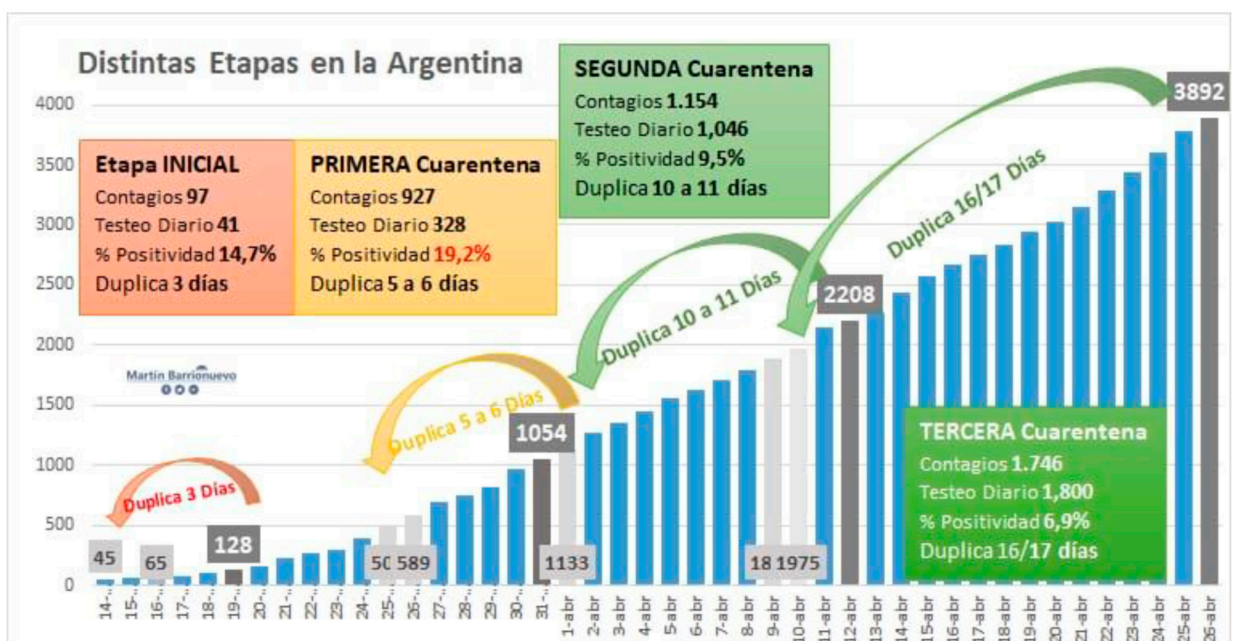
Distintas Etapas en la Argentina

SEGUNDA Cuarentena
Contagios 1.154
Testeo Diario 1,046
% Positividad 9,5%
Duplica 10 a 11 días

3892

4000
3500
3000
2500
2000
1500
1000
500
0

Etapa INICIAL
Contagios 97
Testeo Diario 41
% Positividad 14,7%
Duplica 3 días

PRIMERA Cuarentena
Contagios 927
Testeo Diario 328
% Positividad 19,2%
Duplica 5 a 6 días

Duplica 16/17 Días

Duplica 10 a 11 Días

2208

Martin Barrionuevo

Duplica 5 a 6 Días

1054

TERCERA Cuarentena
Contagios 1.746
Testeo Diario 1,800
% Positividad 6,9%
Duplica 16/17 días

Duplica 3 Días

45 65 128 50 589 1133 18 1975

14- 15- 16- 17- 18- 19- 20- 21- 22- 23- 24- 25- 26- 27- 28- 29- 30- 31- 1-abr 2-abr 3-abr 4-abr 5-abr 6-abr 7-abr 8-abr 9-abr 10-abr 11-abr 12-abr 13-abr 14-abr 15-abr 16-abr 17-abr 18-abr 19-abr 20-abr 21-abr 22-abr 23-abr 24-abr 25-abr 26-abr